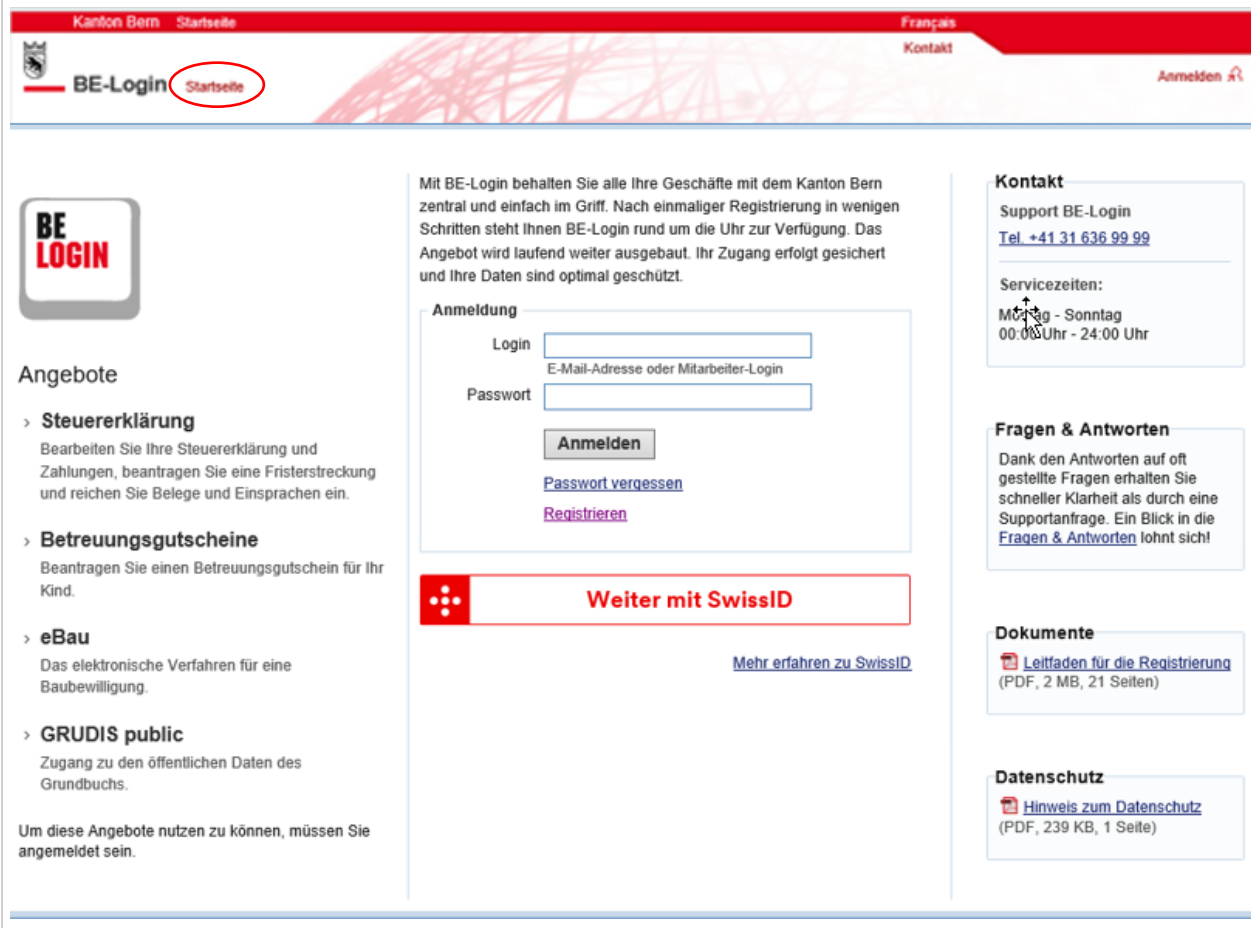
Kanton Bern Startseite

Français

Kontakt

BE-Login Startseite

Anmelden

BE LOGIN

Angebote

› Steuererklärung

Bearbeiten Sie Ihre Steuererklärung und Zahlungen, beantragen Sie eine Fristerstreckung und reichen Sie Belege und Einsprachen ein.

› Betreuungsgutscheine

Beantragen Sie einen Betreuungsgutschein für Ihr Kind.

› eBau

Das elektronische Verfahren für eine Baubewilligung.

› GRUDIS public

Zugang zu den öffentlichen Daten des Grundbuchs.

Um diese Angebote nutzen zu können, müssen Sie angemeldet sein.

Mit BE-Login behalten Sie alle Ihre Geschäfte mit dem Kanton Bern zentral und einfach im Griff. Nach einmaliger Registrierung in wenigen Schritten steht Ihnen BE-Login rund um die Uhr zur Verfügung. Das Angebot wird laufend weiter ausgebaut. Ihr Zugang erfolgt gesichert und Ihre Daten sind optimal geschützt.

Anmeldung

Login

E-Mail-Adresse oder Mitarbeiter-Login

Passwort

Anmelden

Passwort vergessen

Registrieren

Weiter mit SwissID

Mehr erfahren zu SwissID

Kontakt

Support BE-Login

Tel. +41 31 636 99 99

Servicezeiten:

Mo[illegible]ag - Sonntag
00:0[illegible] Uhr - 24:00 Uhr

Fragen & Antworten

Dank den Antworten auf oft gestellte Fragen erhalten Sie schneller Klarheit als durch eine Supportanfrage. Ein Blick in die Fragen & Antworten lohnt sich!

Dokumente

Leitfaden für die Registrierung
(PDF, 2 MB, 21 Seiten)

Datenschutz

Hinweis zum Datenschutz
(PDF, 239 KB, 1 Seite)